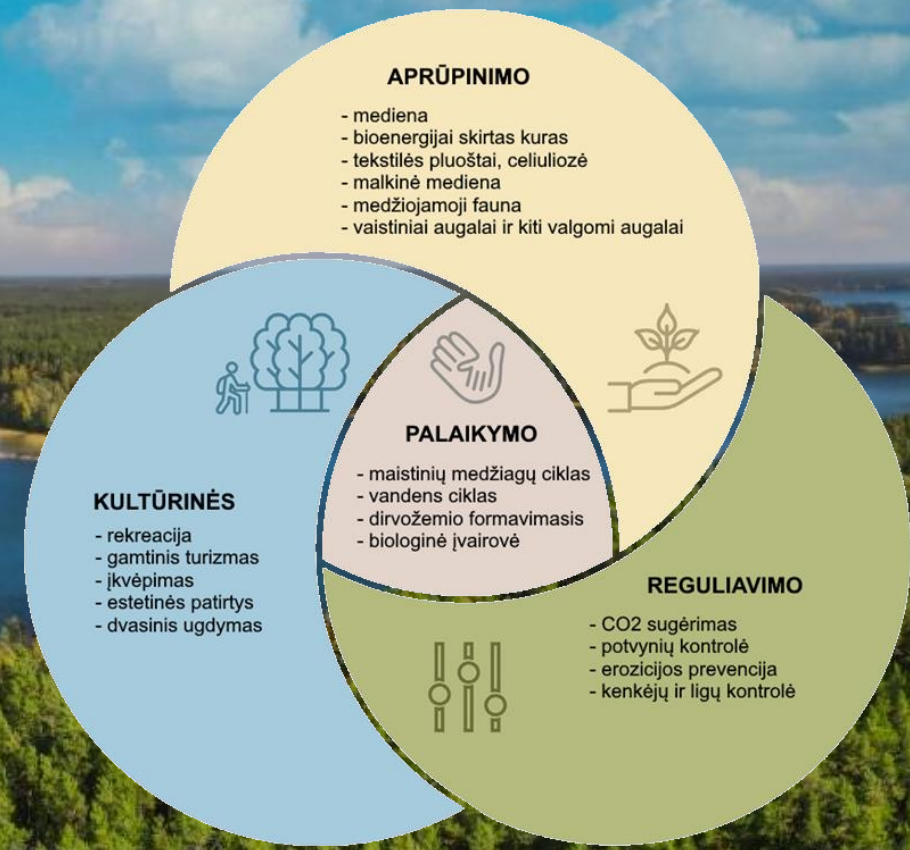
APRŪPINIMO

- mediena
- bioenergijai skirtas kuras
- tekstilės pluoštai, celiuliozė
- malkinė mediena
- medžiojamoji fauna
- vaistiniai augalai ir kiti valgomi augalai

PALAIKYMO

- maistinių medžiagų ciklas
- vandens ciklas
- dirvožemio formavimasis
- biologinė įvairovė

KULTŪRINĖS

- rekreacija
- gamtinis turizmas
- įkvėpimas
- estetinės patirtys
- dvasinis ugdymas

REGULIAVIMO

- CO2 sugėrimas
- potvynių kontrolė
- erozicijos prevencija
- kenkėjų ir ligų kontrolė